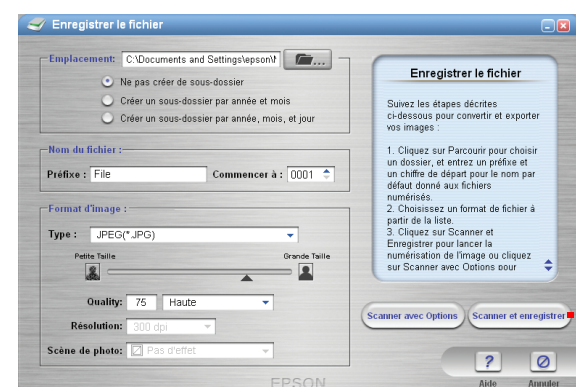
Enregistrer le fichier

Emplacement : C:\Documents and Settings\epson\

Ne pas créer de sous-dossier
Créer un sous-dossier par année et mois
Créer un sous-dossier par année, mois, et jour

Nom du fichier :
Préfixe : File
Commencer à : 0001

Format d'image :
Type : JPEG(*.JPG)
Petite Taille
Grande Taille
Quality: 75 Haute
Résolution : 300 dpi
Scène de photo : Pas d'effet

Enregistrer le fichier

Suivez les étapes décrites ci-dessous pour convertir et exporter vos images :

1. Cliquez sur Parcourir pour choisir un dossier, et entrez un préfixe et un chiffre de départ pour le nom par défaut donné aux fichiers numérisés.
2. Choisissez un format de fichier à partir de la liste.
3. Cliquez sur Scanner et Enregistrer pour lancer la numérisation de l'image ou cliquez sur Scanner avec Options pour

Scanner avec Options
Scanner et enregistrer

EPSON
Aide
Annuler